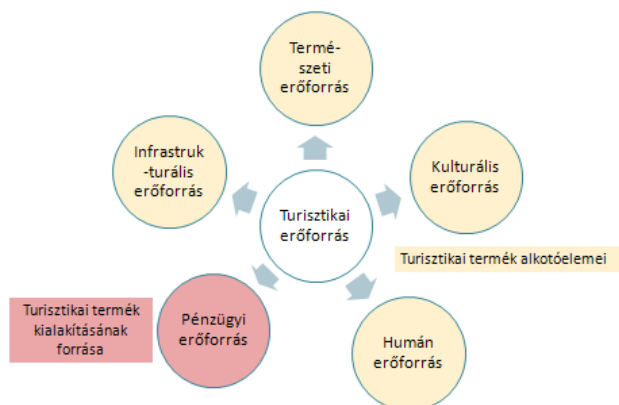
Természeti erőforrás

Infrastruk -turális erőforrás

Kulturális erőforrás

Turisztikai erőforrás

Turisztikai termék alkotóelemei

Turisztikai termék kialakításának forrása

Pénzügyi erőforrás

Humán erőforrás